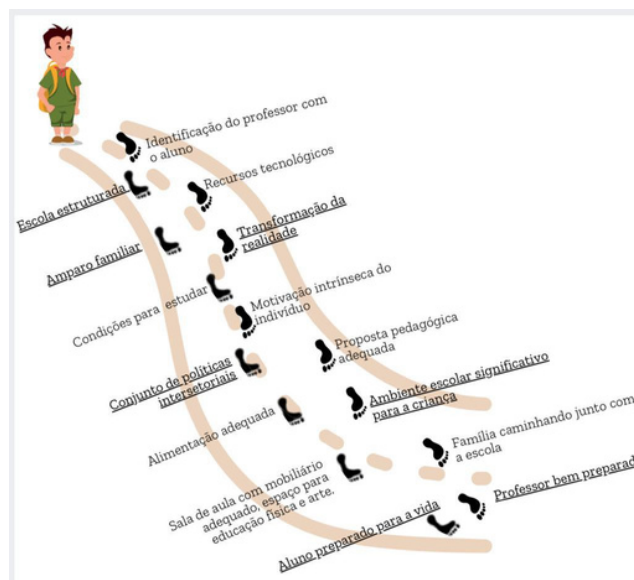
Identificação do professor com o aluno

Recursos tecnológicos

Escola estruturada

Transformação da realidade

Amparo familiar

Condições para estudar

Motivação intrínseca do indivíduo

Proposta pedagógica adequada

Conjunto de políticas intersetoriais

Ambiente escolar significativo para a criança

Alimentação adequada

Família caminhando junto com a escola

Sala de aula com mobiliário adequado, espaço para educação física e arte.

Professor bem preparad

Aluno preparado para a vida